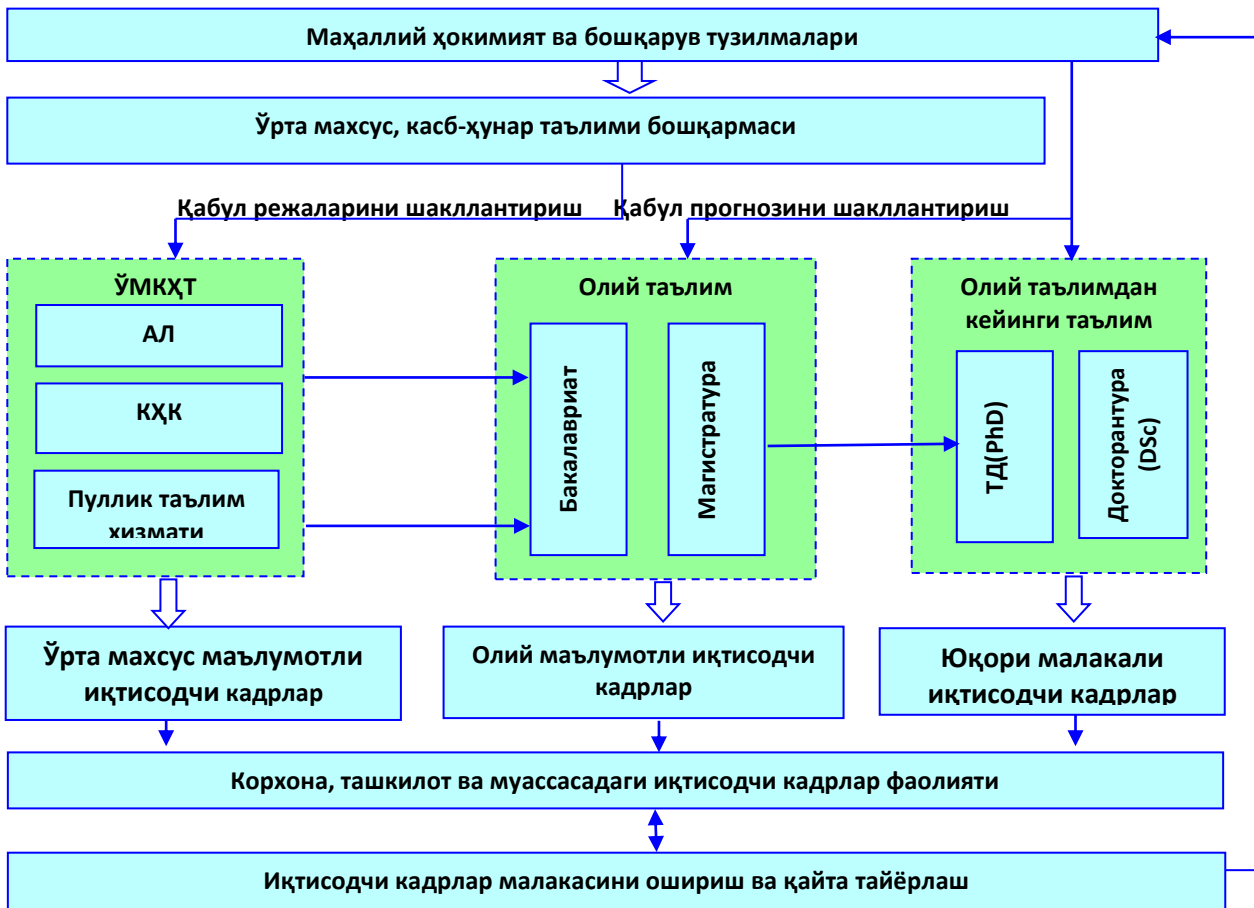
Маҳаллий ҳокимият ва бошқарув тузилмалари

Ўрта махсус, касб-ҳунар таълими бошқармаси

Қабул режаларини шакллантириш

Қабул прогнозини шакллантириш

ЎМКҲТ

АЛ

КҲК

Пуллик таълим хизмати

Олий таълим

Бакалавриат

Магистратура

Олий таълимдан кейинги таълим

ТД(PhD)

Докторантура (DSc)

Ўрта махсус маълумотли иқтисодчи кадрлар

Олий маълумотли иқтисодчи кадрлар

Юқори малакали иқтисодчи кадрлар

Корхона, ташкилот ва муассасадаги иқтисодчи кадрлар фаолияти

Иқтисодчи кадрлар малакасини ошириш ва қайта тайёрлаш